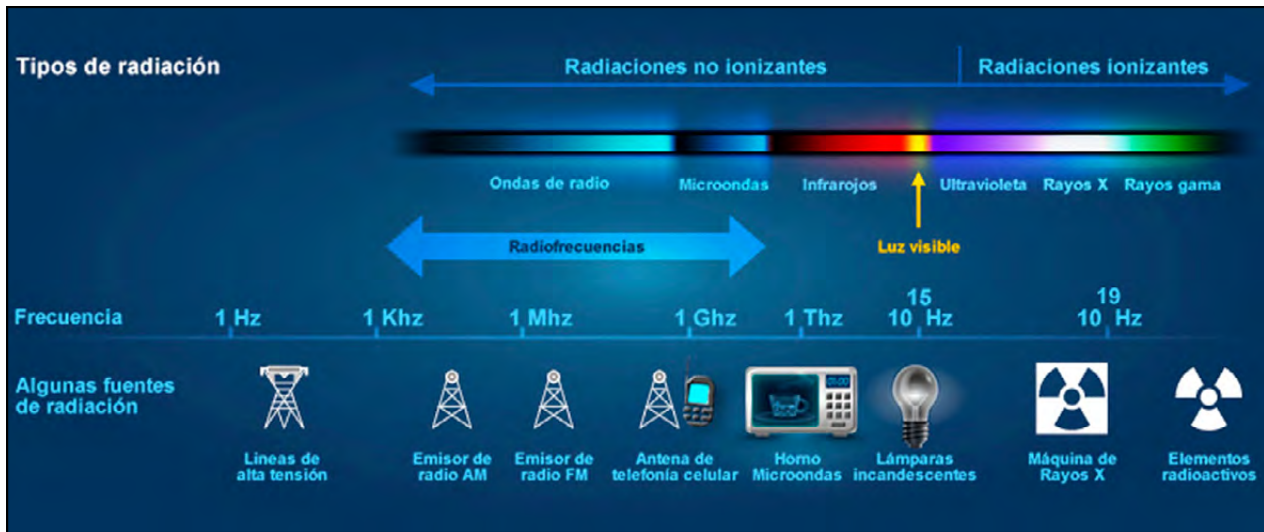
Tipos de radiación

Radiaciones no ionizantes

Radiaciones ionizantes

Ondas de radio

Microondas

Infrarojos

Ultravioleta

Rayos X

Rayos gama

Radiofrecuencias

Luz visible

Frecuencia

1 Hz

1 Khz

1 Mhz

1 Ghz

1 Thz

$10^{15}$ Hz

$10^{19}$ Hz

Algunas fuentes de radiación

Lineas de alta tensión

Emisor de radio AM

Emisor de radio FM

Antena de telefonía celular

Horno Microondas

Lámparas incandescentes

Máquina de Rayos X

Elementos radioactivos